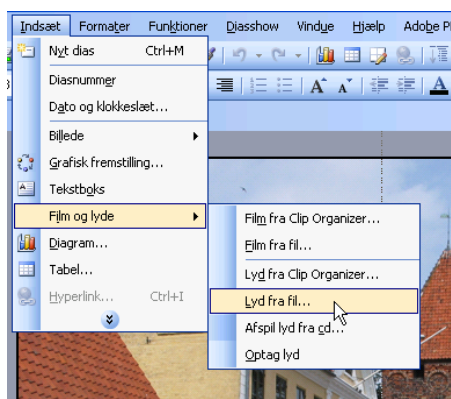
Indsæt Formater Funktioner Diasshow Vindue Hjælp Adobe Pl

Nyt dias Ctrl+M
Diasnummer
Dato og klokkeslæt...
Billede
Grafisk fremstilling...
Tekstboks
Film og lyde
Diagram...
Tabel...
Hyperlink... Ctrl+I

Film fra Clip Organizer...
Film fra fil...
Lyd fra Clip Organizer...
Lyd fra fil...
Afspil lyd fra cd...
Optag lyd